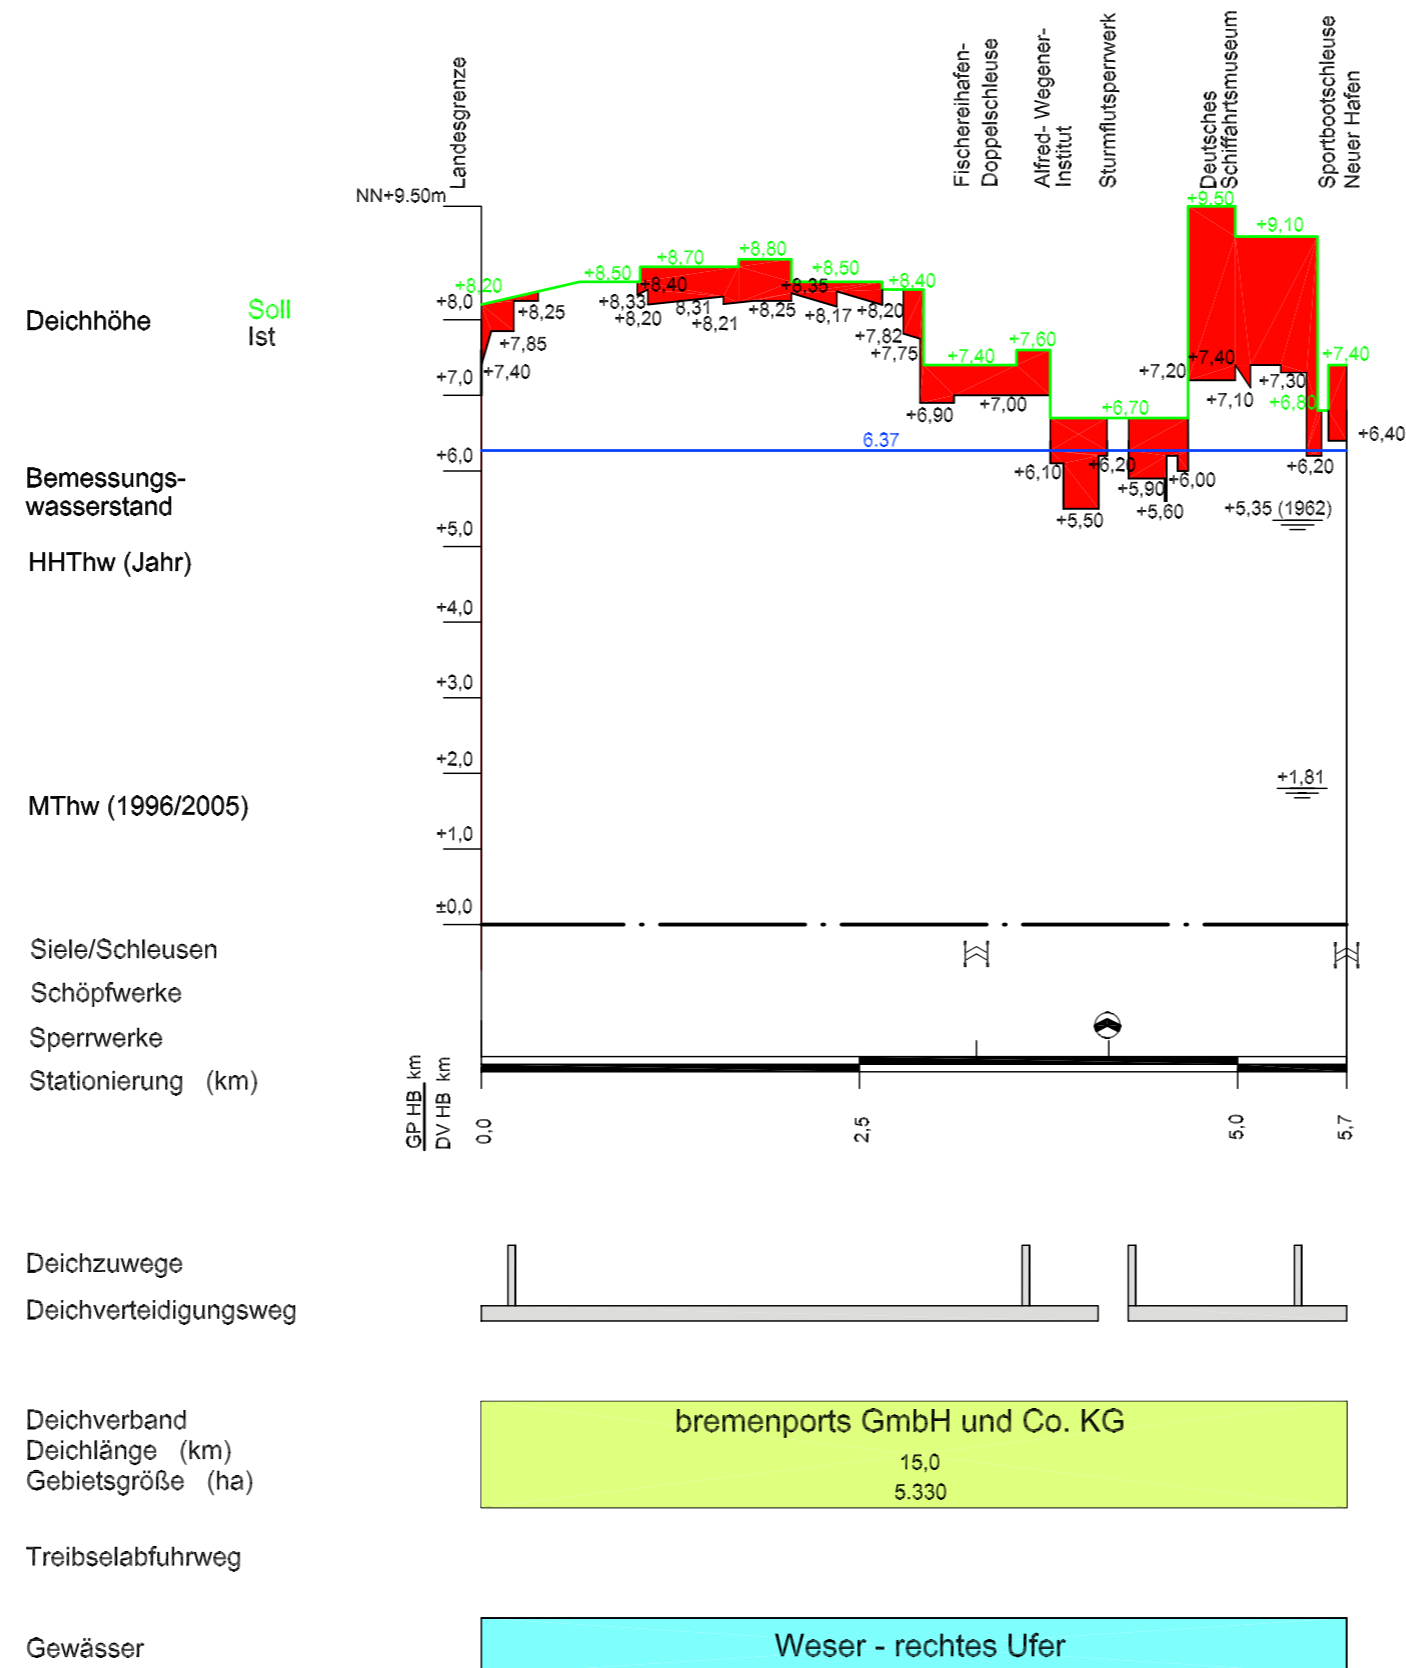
Landesgrenze

Fischereihafen-Doppelschleuse

Alfred-Wegener-Institut

Sturmflutsperrwerk

Deutsches Schiffahrtsmuseum

Sportbootschleuse Neuer Hafen

NN+9.50m

Deichhöhe Soll Ist

+8,0
+7,0
+6,0
+5,0
+4,0
+3,0
+2,0
+1,0
±0,0

+8,20 +8,50 +8,70 +8,80 +8,50 +8,40 +7,40 +7,60 +6,70 +9,50 +9,10 +7,40

+8,25 +7,85 +7,40 +8,33 +8,20 +8,40 8,31 +8,21 +8,25 +8,35 +8,17 +8,20 +7,82 +7,75 +6,90 +7,00 +6,10 +5,50 +6,20 +5,90 +5,60 +6,00 +7,20 +7,40 +7,10 +7,30 +6,80 +6,20 +6,40

6.37

Bemessungs-wasserstand

HHThw (Jahr)

+5,35 (1962)

MThw (1996/2005)

+1,81

Siele/Schleusen

Schöpfwerke

Sperrwerke

Stationierung (km)

GP HB km
DV HB km

0,0
2,5
5,0
5,7

Deichzuwege

Deichverteidigungsweg

Deichverband
Deichlänge (km)
Gebietsgröße (ha)

bremenports GmbH und Co. KG
15,0
5.330

Treibselabfuhrweg

Gewässer

Weser - rechtes Ufer